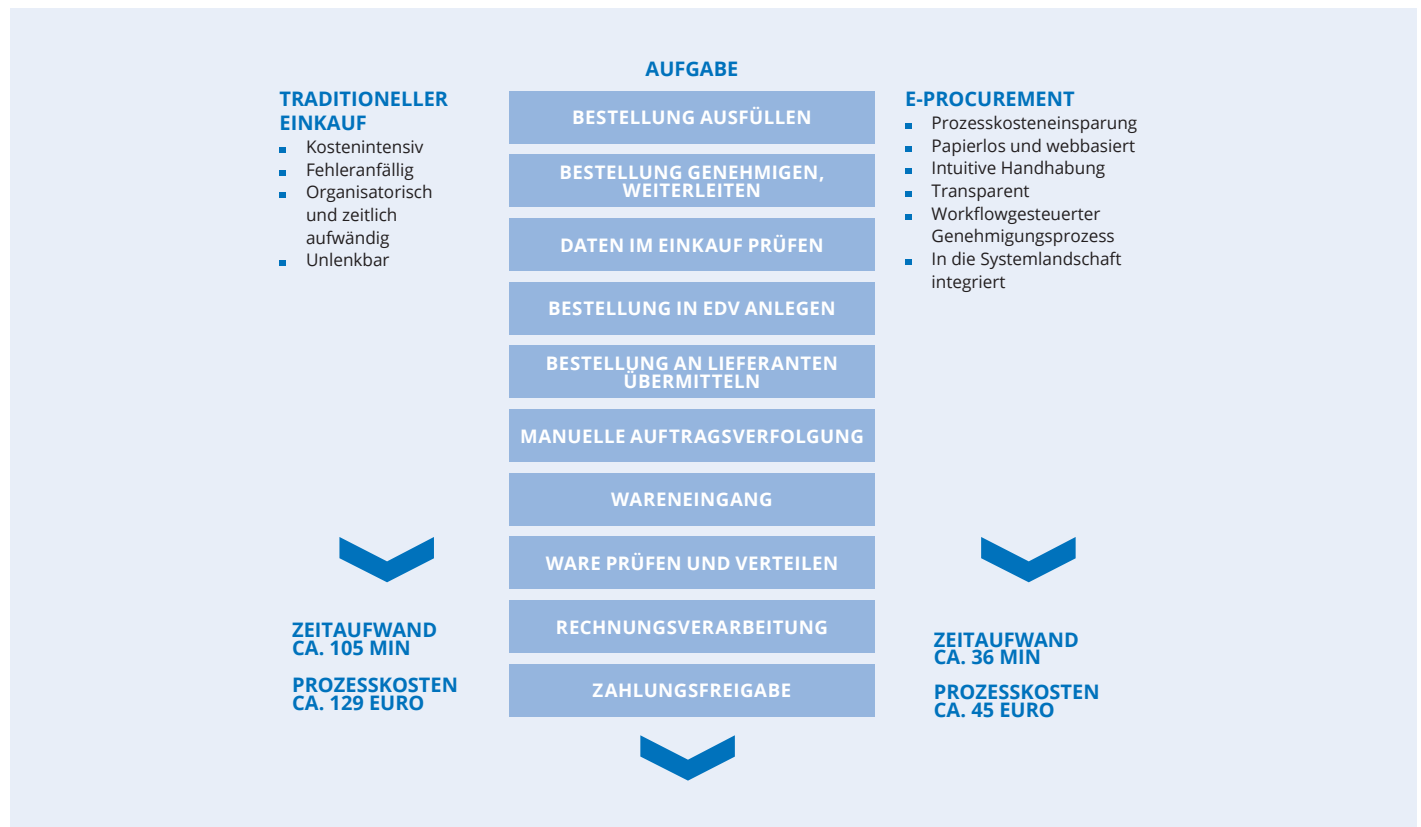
AUFGABE

TRADITIONELLER EINKAUF
- Kostenintensiv
- Fehleranfällig
- Organisatorisch und zeitlich aufwändig
- Unlenkbar

BESTELLUNG AUSFÜLLEN
BESTELLUNG GENEHMIGEN, WEITERLEITEN
DATEN IM EINKAUF PRÜFEN
BESTELLUNG IN EDV ANLEGEN
BESTELLUNG AN LIEFERANTEN ÜBERMITTELN
MANUELLE AUFTRAGSVERFOLGUNG
WARENEINGANG
WARE PRÜFEN UND VERTEILEN
RECHNUNGSVERARBEITUNG
ZAHLUNGSFREIGABE

E-PROCUREMENT
- Prozesskosteneinsparung
- Papierlos und webbasiert
- Intuitive Handhabung
- Transparent
- Workflowgesteuerter Genehmigungsprozess
- In die Systemlandschaft integriert

ZEITAUFWAND CA. 105 MIN

PROZESSKOSTEN CA. 129 EURO

ZEITAUFWAND CA. 36 MIN

PROZESSKOSTEN CA. 45 EURO